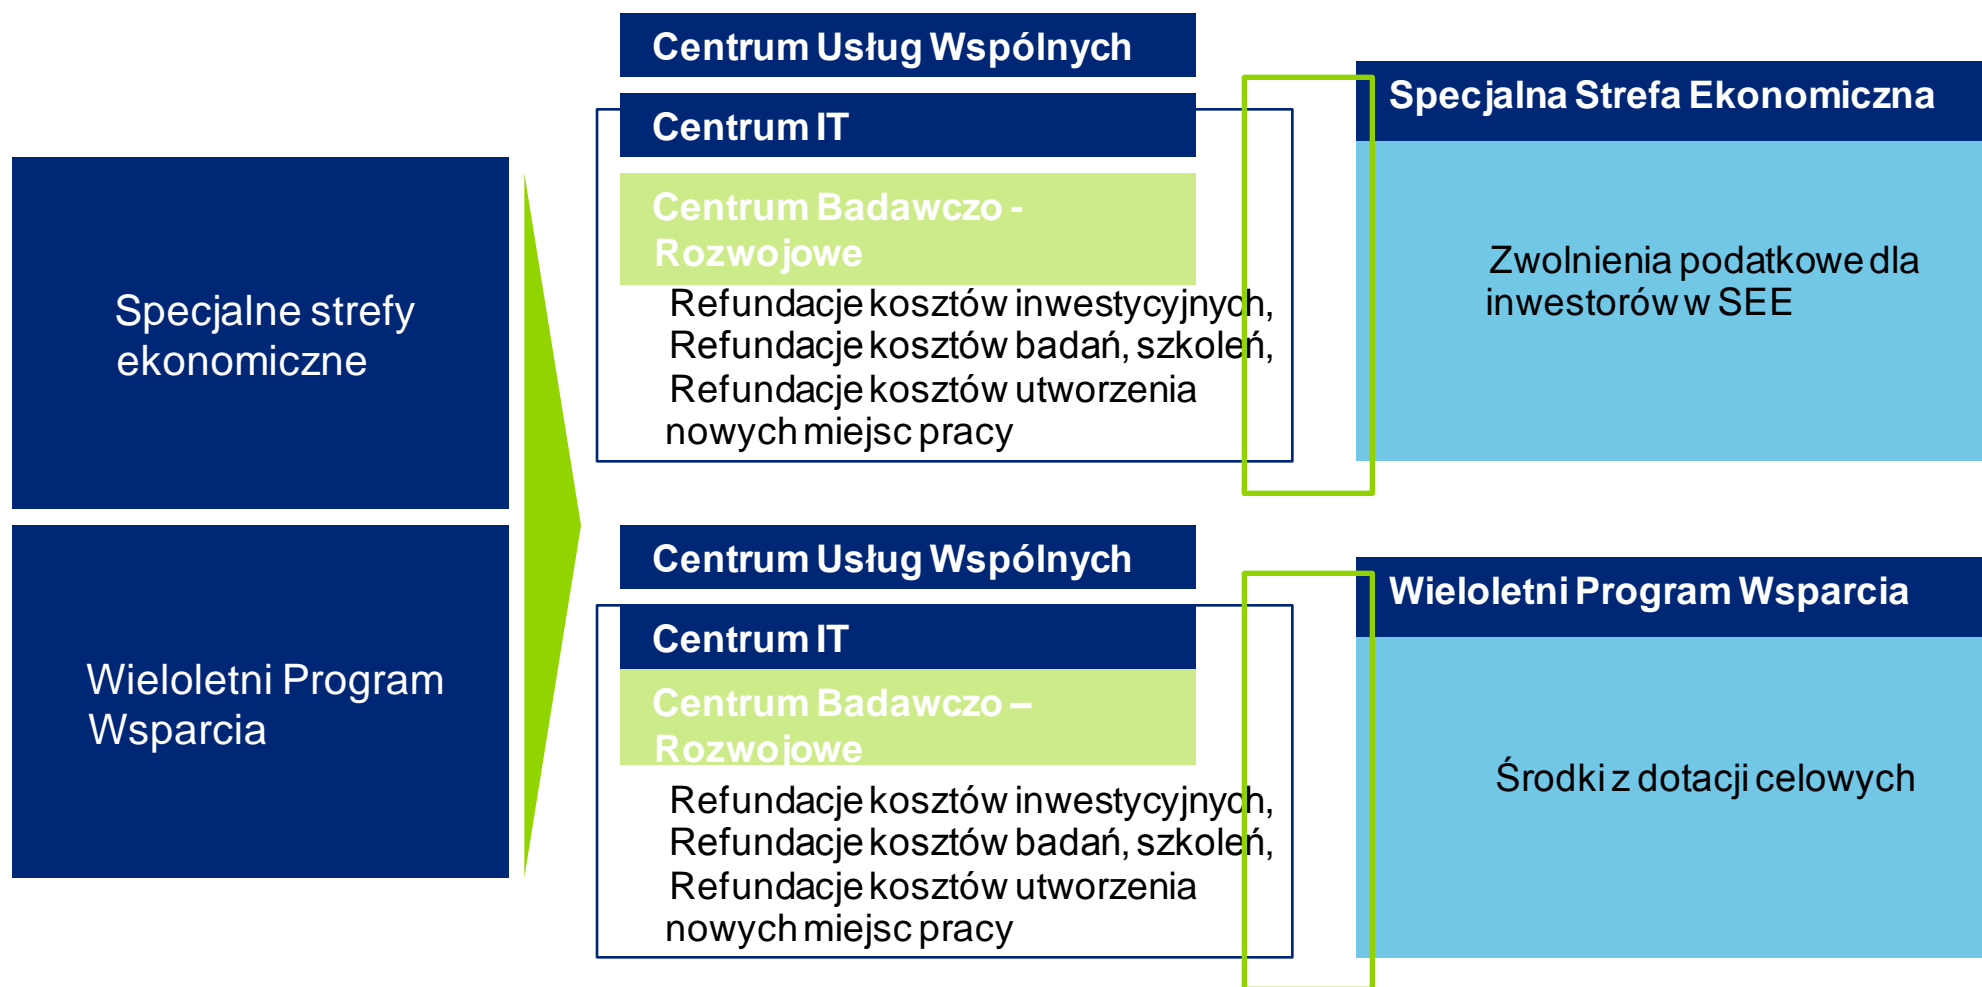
Specjalne strefy ekonomiczne

Wieloletni Program Wsparcia

Centrum Usług Wspólnych

Centrum IT

Centrum Badawczo - Rozwojowe

Refundacje kosztów inwestycyjnych, Refundacje kosztów badań, szkoleń, Refundacje kosztów utworzenia nowych miejsc pracy

Specjalna Strefa Ekonomiczna

Zwolnienia podatkowe dla inwestorów w SEE

Centrum Usług Wspólnych

Centrum IT

Centrum Badawczo – Rozwojowe

Refundacje kosztów inwestycyjnych, Refundacje kosztów badań, szkoleń, Refundacje kosztów utworzenia nowych miejsc pracy

Wieloletni Program Wsparcia

Środki z dotacji celowych